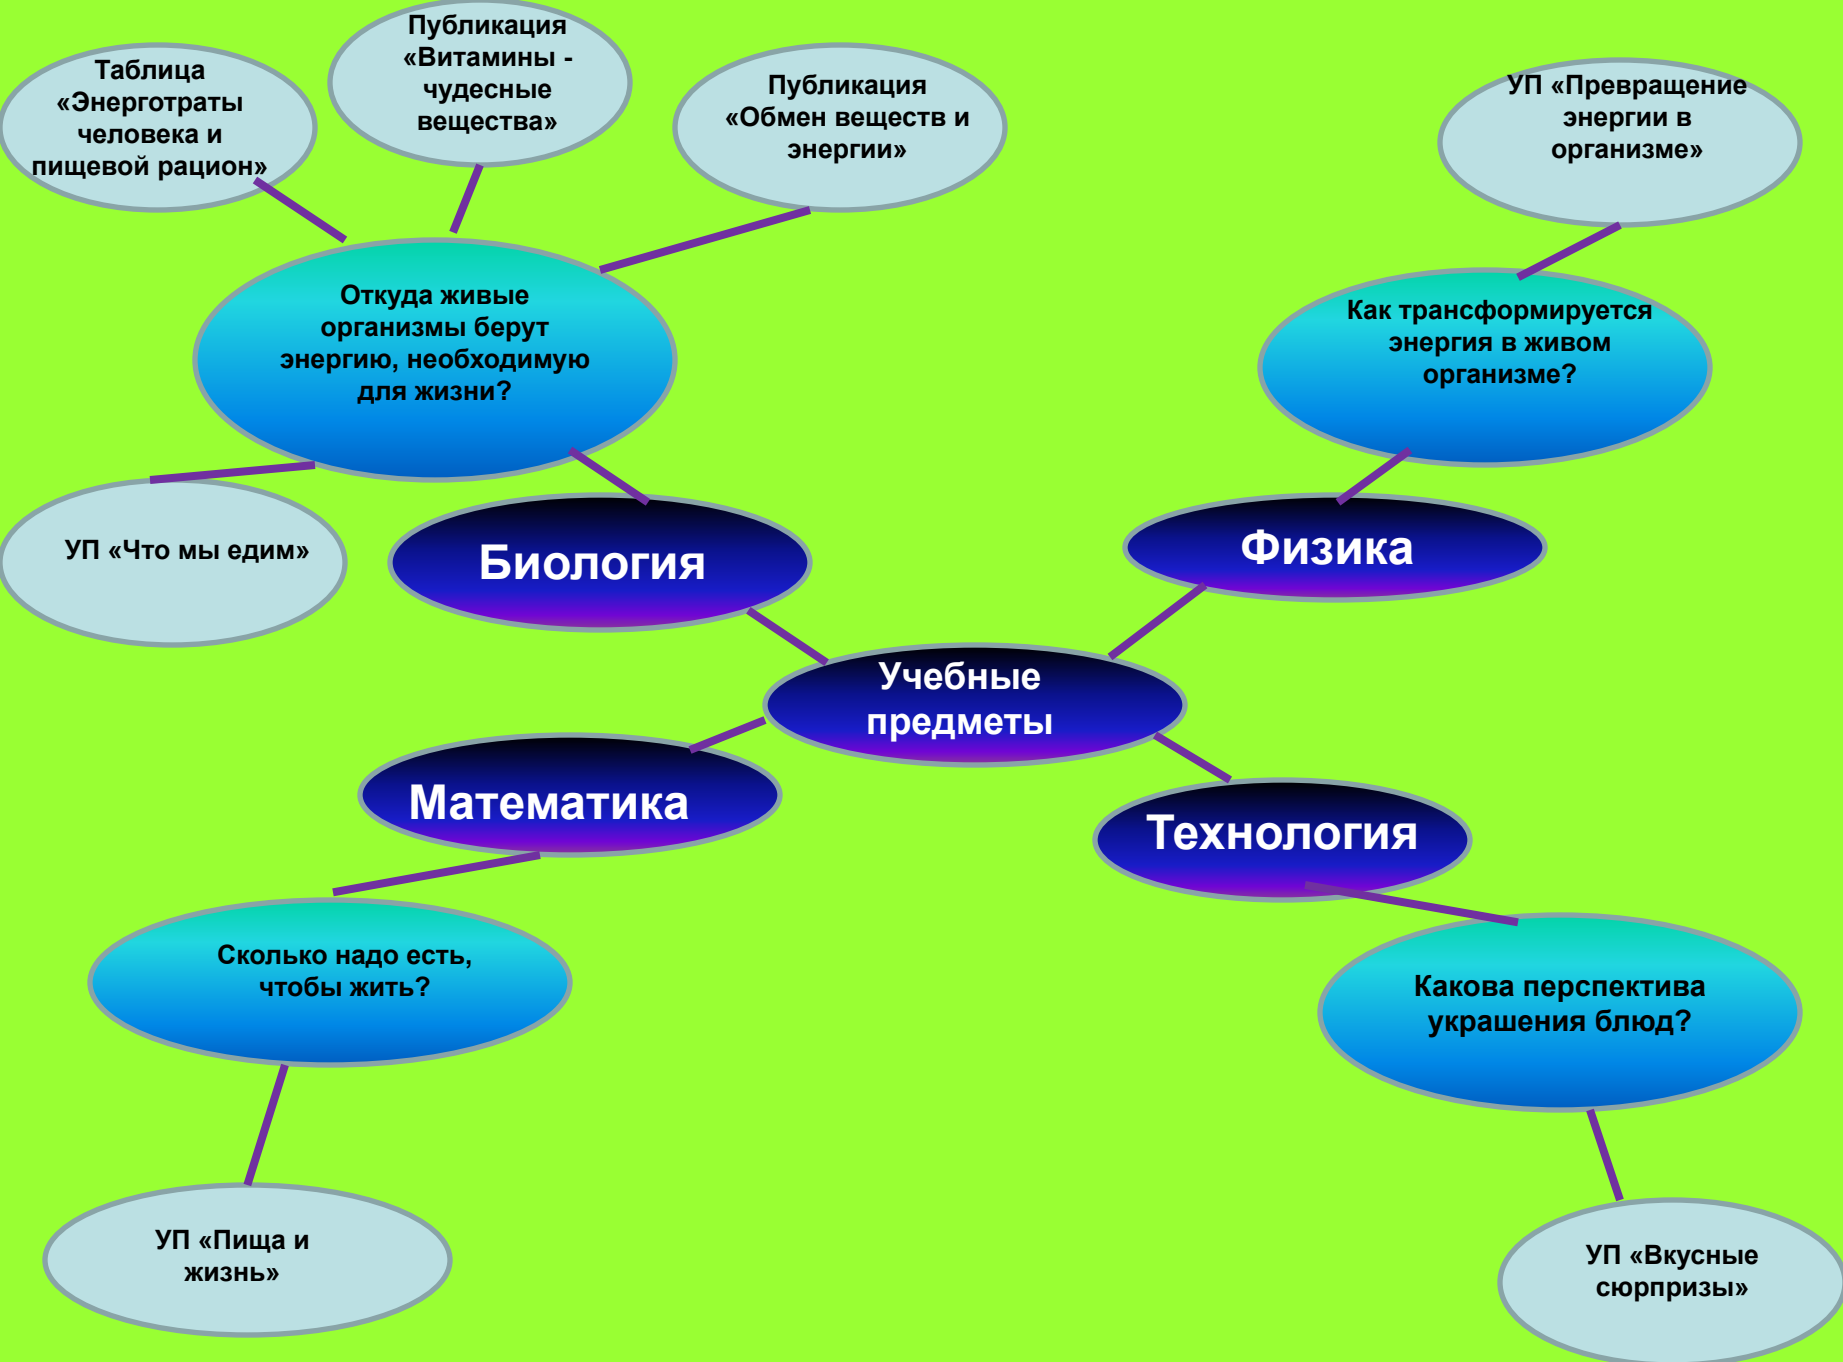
Таблица «Энерготраты человека и пищевой рацион»

Публикация «Витамины - чудесные вещества»

Публикация «Обмен веществ и энергии»

УП «Превращение энергии в организме»

Откуда живые организмы берут энергию, необходимую для жизни?

Как трансформируется энергия в живом организме?

УП «Что мы едим»

Биология

Физика

Учебные предметы

Математика

Технология

Сколько надо есть, чтобы жить?

Какова перспектива украшения блюд?

УП «Пища и жизнь»

УП «Вкусные сюрпризы»